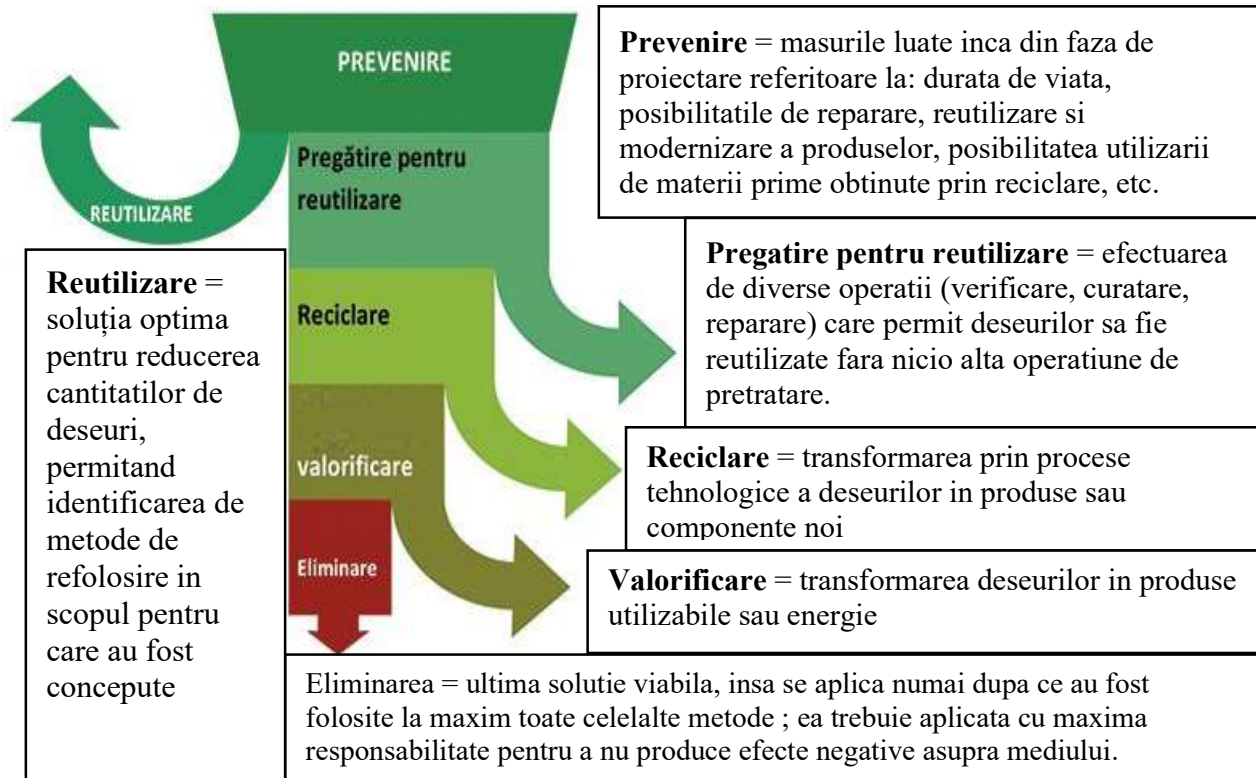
PREVENIRE

REUTILIZARE

Pregătire pentru reutilizare

Reciclare

valorificare

Eliminare

**Prevenire** = masurile luate inca din faza de proiectare referitoare la: durata de viata, posibilitatile de reparare, reutilizare si modernizare a produselor, posibilitatea utilizarii de materii prime obtinute prin reciclare, etc.

**Reutilizare** = soluția optima pentru reducerea cantitatilor de deseuri, permitand identificarea de metode de refolosire in scopul pentru care au fost concepute

**Pregatire pentru reutilizare** = efectuarea de diverse operatii (verificare, curatare, reparare) care permit deseurilor sa fie reutilizate fara nicio alta operatiune de pretratare.

**Reciclare** = transformarea prin procese tehnologice a deseurilor in produse sau componente noi

**Valorificare** = transformarea deseurilor in produse utilizabile sau energie

Eliminarea = ultima solutie viabila, insa se aplica numai dupa ce au fost folosite la maxim toate celelalte metode ; ea trebuie aplicata cu maxima responsabilitate pentru a nu produce efecte negative asupra mediului.